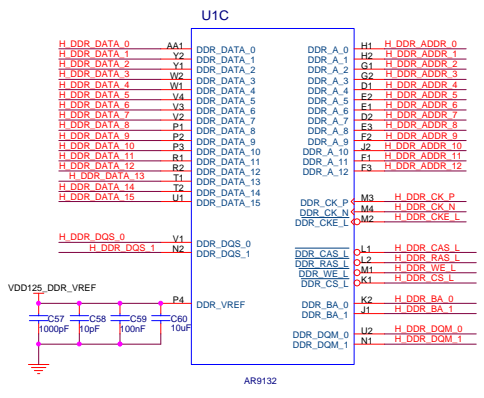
U1C

H_DDR_DATA_0 AA1 DDR_DATA_0
H_DDR_DATA_1 Y2 DDR_DATA_1
H_DDR_DATA_2 Y1 DDR_DATA_2
H_DDR_DATA_3 W2 DDR_DATA_3
H_DDR_DATA_4 W1 DDR_DATA_4
H_DDR_DATA_5 V4 DDR_DATA_5
H_DDR_DATA_6 V3 DDR_DATA_6
H_DDR_DATA_7 V2 DDR_DATA_7
H_DDR_DATA_8 P1 DDR_DATA_8
H_DDR_DATA_9 P2 DDR_DATA_9
H_DDR_DATA_10 P3 DDR_DATA_10
H_DDR_DATA_11 R1 DDR_DATA_11
H_DDR_DATA_12 R2 DDR_DATA_12
H_DDR_DATA_13 T1 DDR_DATA_13
H_DDR_DATA_14 T2 DDR_DATA_14
H_DDR_DATA_15 U1 DDR_DATA_15

H_DDR_DQS_0 V1 DDR_DQS_0
H_DDR_DQS_1 N2 DDR_DQS_1

VDD125_DDR_VREF
P4 DDR_VREF
C57 1000pF
C58 10pF
C59 100nF
C60 10uF

DDR_A_0 H1 H_DDR_ADDR_0
DDR_A_1 H2 H_DDR_ADDR_1
DDR_A_2 G1 H_DDR_ADDR_2
DDR_A_3 G2 H_DDR_ADDR_3
DDR_A_4 D1 H_DDR_ADDR_4
DDR_A_5 E2 H_DDR_ADDR_5
DDR_A_6 E1 H_DDR_ADDR_6
DDR_A_7 D2 H_DDR_ADDR_7
DDR_A_8 F2 H_DDR_ADDR_8
DDR_A_9 F3 H_DDR_ADDR_9
DDR_A_10 J2 H_DDR_ADDR_10
DDR_A_11 F1 H_DDR_ADDR_11
DDR_A_12 F3 H_DDR_ADDR_12

DDR_CK_P M3 H_DDR_CK_P
DDR_CK_N M4 H_DDR_CK_N
DDR_CKE_L M2 H_DDR_CKE_L

DDR_CAS_L L1 H_DDR_CAS_L
DDR_RAS_L L2 H_DDR_RAS_L
DDR_WE_L M1 H_DDR_WE_L
DDR_CS_L K1 H_DDR_CS_L

DDR_BA_0 K2 H_DDR_BA_0
DDR_BA_1 J1 H_DDR_BA_1

DDR_DQM_0 U2 H_DDR_DQM_0
DDR_DQM_1 N1 H_DDR_DQM_1

AR9132